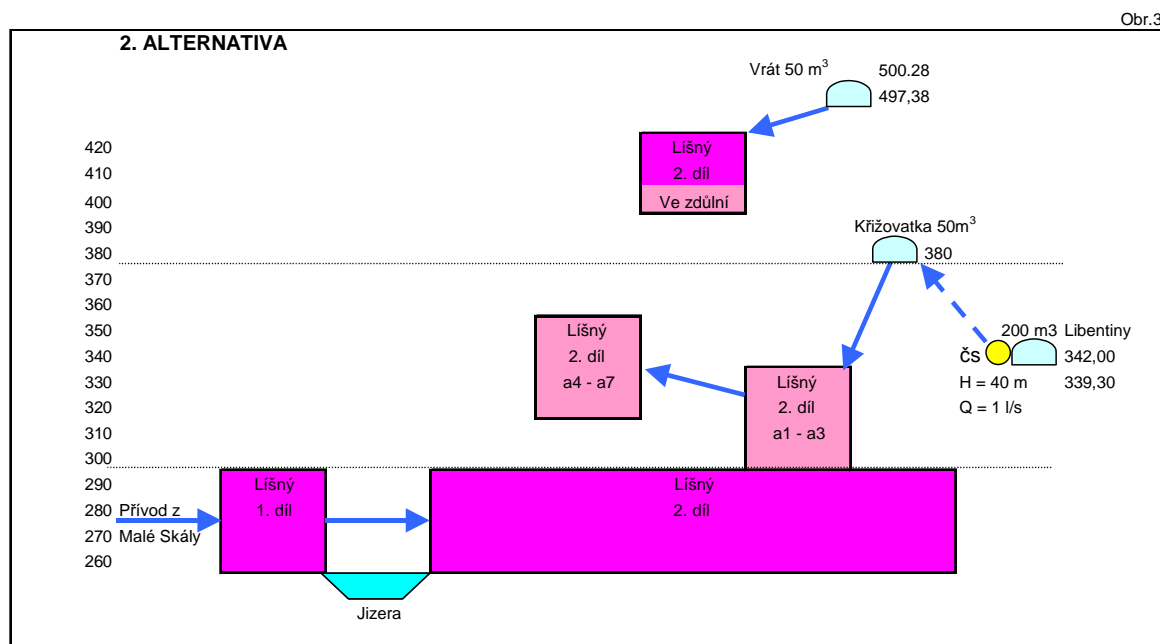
Obr.3

2. ALTERNATIVA

Vrát 50 $m^3$ 500.28
497,38

420
410
400
390
380
370
360
350
340
330
320
310
300
290
280
270
260

Líšný
2. díl
Ve zdůlní

Křižovatka 50$m^3$
380

Líšný
2. díl
a4 - a7

200 m3 Libentiny
ČS 342,00
H = 40 m 339,30
Q = 1 l/s

Líšný
2. díl
a1 - a3

Přívod z
Malé Skály

Líšný
1. díl

Líšný
2. díl

Jizera